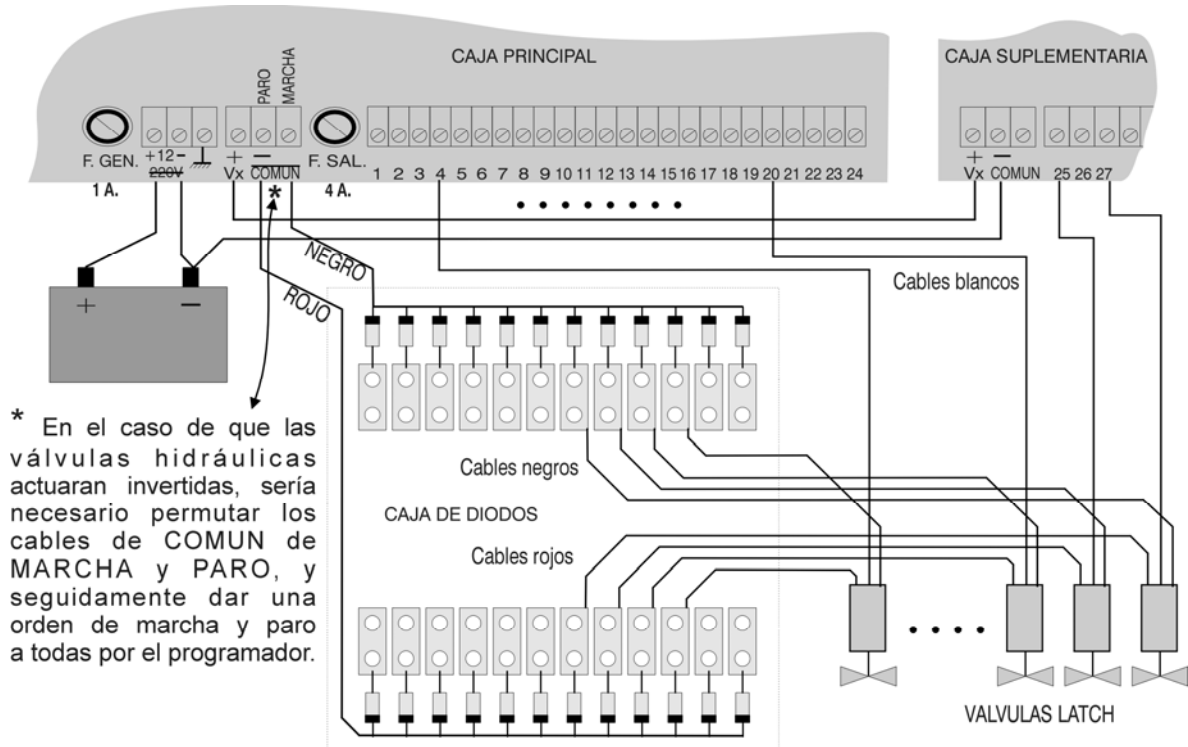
CAJA PRINCIPAL

CAJA SUPLEMENTARIA

PARO

MARCHA

F. GEN. +12− 220V

1 A.

+ −

Vx COMUN

*

F. SAL.

4 A.

1 2 3 4 5 6 7 8 9 10 11 12 13 14 15 16 17 18 19 20 21 22 23 24

+ −

Vx COMUN

25 26 27

NEGRO

ROJO

+ −

Cables blancos

* En el caso de que las válvulas hidráulicas actuaran invertidas, sería necesario permutar los cables de COMUN de MARCHA y PARO, y seguidamente dar una orden de marcha y paro a todas por el programador.

Cables negros

CAJA DE DIODOS

Cables rojos

VALVULAS LATCH